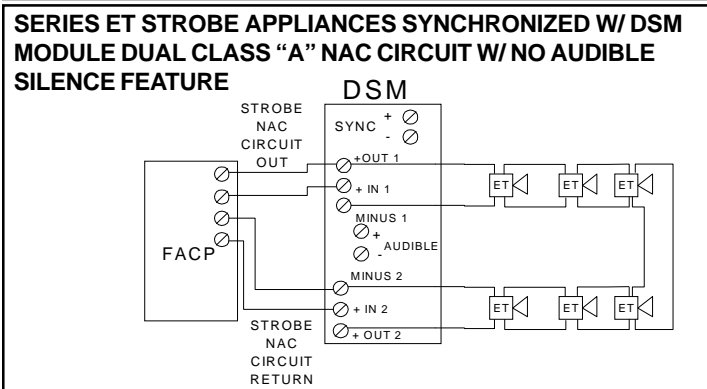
SERIES ET STROBE APPLIANCES SYNCHRONIZED W/ DSM MODULE DUAL CLASS "A" NAC CIRCUIT W/ NO AUDIBLE SILENCE FEATURE

DSM

STROBE NAC CIRCUIT OUT

SYNC + -

+OUT 1

+ IN 1

MINUS 1

+ - AUDIBLE

MINUS 2

+ IN 2

+ OUT 2

FACP

ET ET ET

ET ET ET

STROBE NAC CIRCUIT RETURN